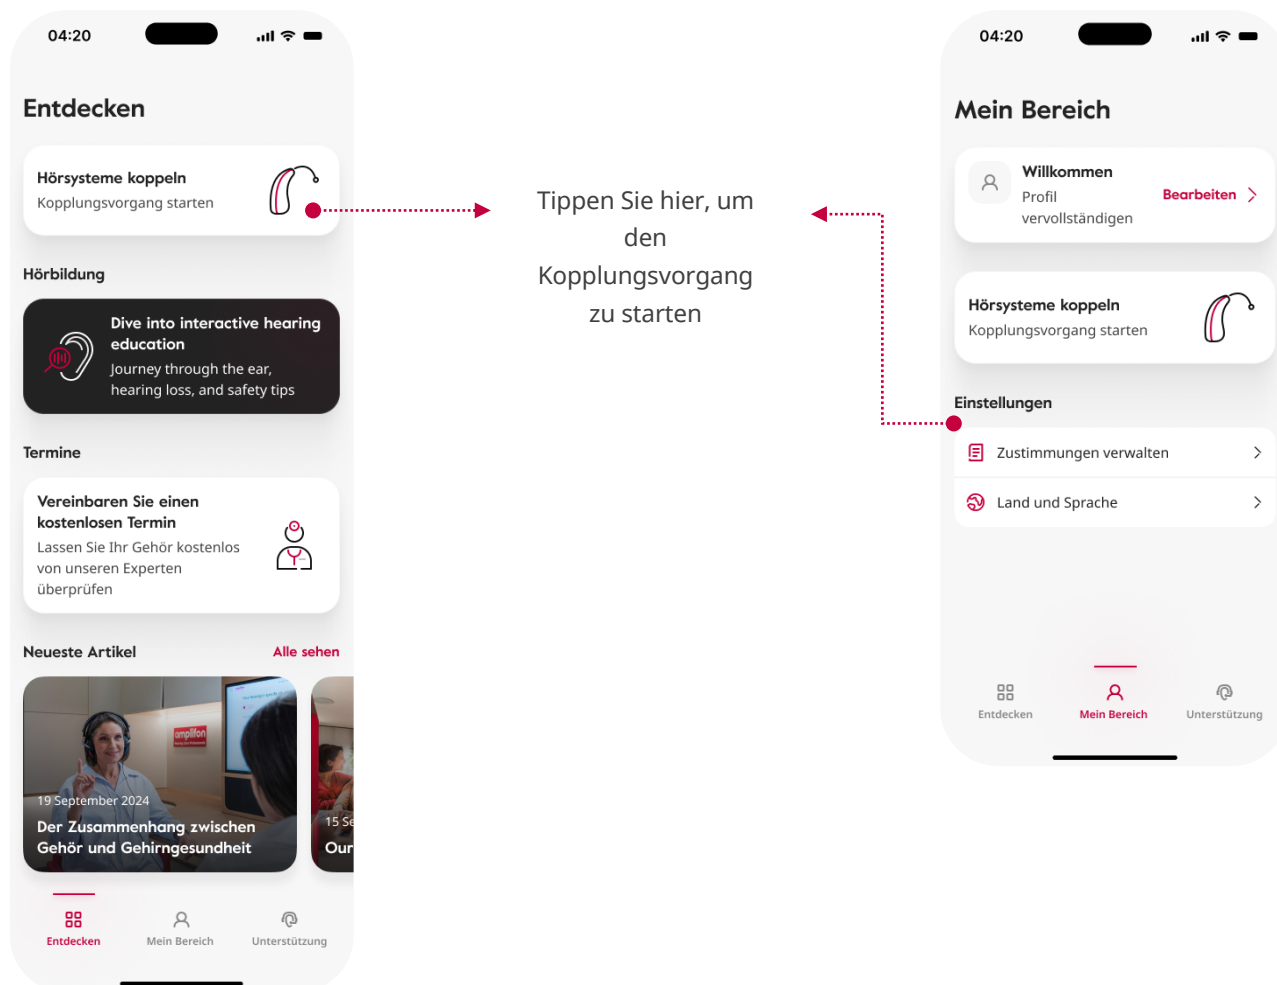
04:20

Entdecken

Hörsysteme koppeln
Kopplungsvorgang starten

Hörbildung

Dive into interactive hearing education
Journey through the ear, hearing loss, and safety tips

Termine

Vereinbaren Sie einen kostenlosen Termin
Lassen Sie Ihr Gehör kostenlos von unseren Experten überprüfen

Neueste Artikel
Alle sehen

amplifon

19 September 2024
Der Zusammenhang zwischen Gehör und Gehirngesundheit

15 Se
Our

Entdecken
Mein Bereich
Unterstützung

Tippen Sie hier, um den Kopplungsvorgang zu starten

04:20

Mein Bereich

Willkommen
Profil vervollständigen
Bearbeiten

Hörsysteme koppeln
Kopplungsvorgang starten

Einstellungen

Zustimmungen verwalten

Land und Sprache

Entdecken
Mein Bereich
Unterstützung